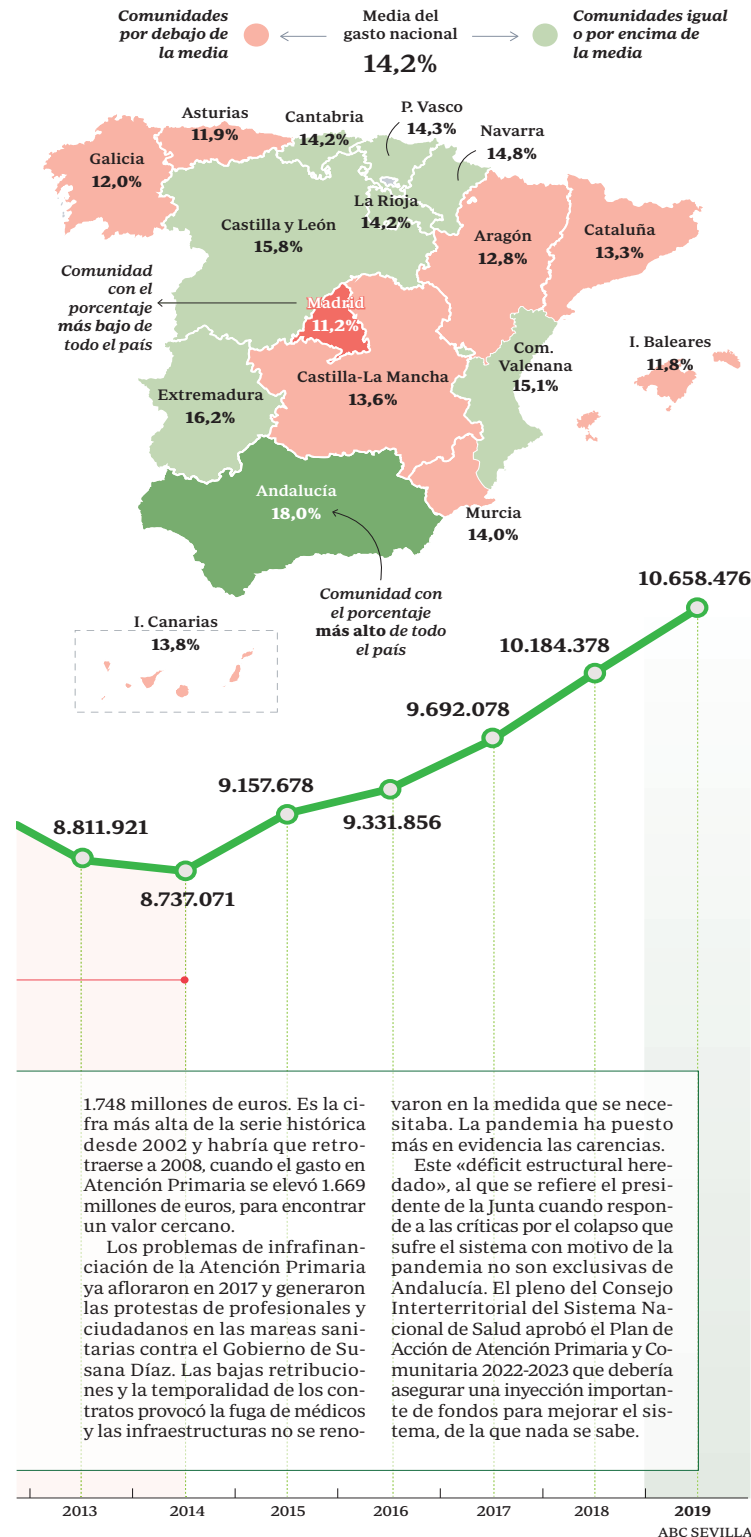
Comunidades por debajo de la media

Media del gasto nacional
14,2%

Comunidades igual o por encima de la media

Asturias
11,9%

Cantabria
14,2%

P. Vasco
14,3%

Navarra
14,8%

Galicia
12,0%

La Rioja
14,2%

Castilla y León
15,8%

Aragón
12,8%

Cataluña
13,3%

Comunidad con el porcentaje más bajo de todo el país

Madrid
11,2%

I. Baleares
11,8%

Com. Valenana
15,1%

Extremadura
16,2%

Castilla-La Mancha
13,6%

Andalucía
18,0%

Murcia
14,0%

Comunidad con el porcentaje más alto de todo el país

I. Canarias
13,8%

10.658.476
10.184.378
9.692.078
9.157.678
9.331.856
8.811.921
8.737.071

1.748 millones de euros. Es la cifra más alta de la serie histórica desde 2002 y habría que retrotraerse a 2008, cuando el gasto en Atención Primaria se elevó 1.669 millones de euros, para encontrar un valor cercano.

Los problemas de infrafinanciación de la Atención Primaria ya afloraron en 2017 y generaron las protestas de profesionales y ciudadanos en las mareas sanitarias contra el Gobierno de Susana Díaz. Las bajas retribuciones y la temporalidad de los contratos provocó la fuga de médicos y las infraestructuras no se renovaron en la medida que se necesitaba. La pandemia ha puesto más en evidencia las carencias.

Este «déficit estructural heredado», al que se refiere el presidente de la Junta cuando responde a las críticas por el colapso que sufre el sistema con motivo de la pandemia no son exclusivas de Andalucía. El pleno del Consejo Interterritorial del Sistema Nacional de Salud aprobó el Plan de Acción de Atención Primaria y Comunitaria 2022-2023 que debería asegurar una inyección importante de fondos para mejorar el sistema, de la que nada se sabe.

2013 2014 2015 2016 2017 2018 2019

ABC SEVILLA